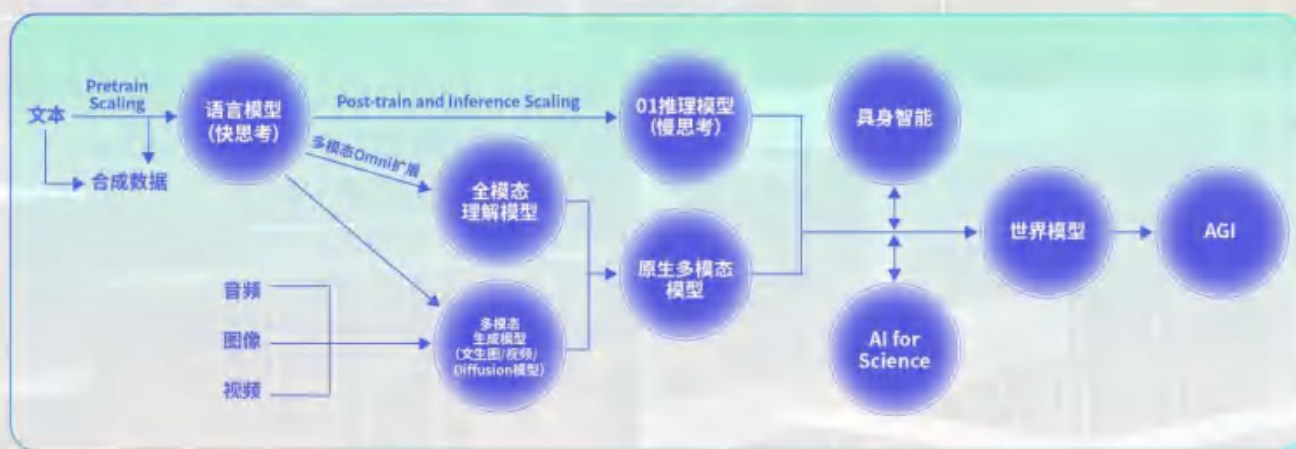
文本

Pretrain Scaling

合成数据

语言模型 (快思考)

Post-train and Inference Scaling

多模态Omni扩展

01推理模型 (慢思考)

全模态理解模型

原生多模态模型

音频

图像

视频

多模态生成模型 (文生图/视频/Diffusion模型)

具身智能

AI for Science

世界模型

AGI